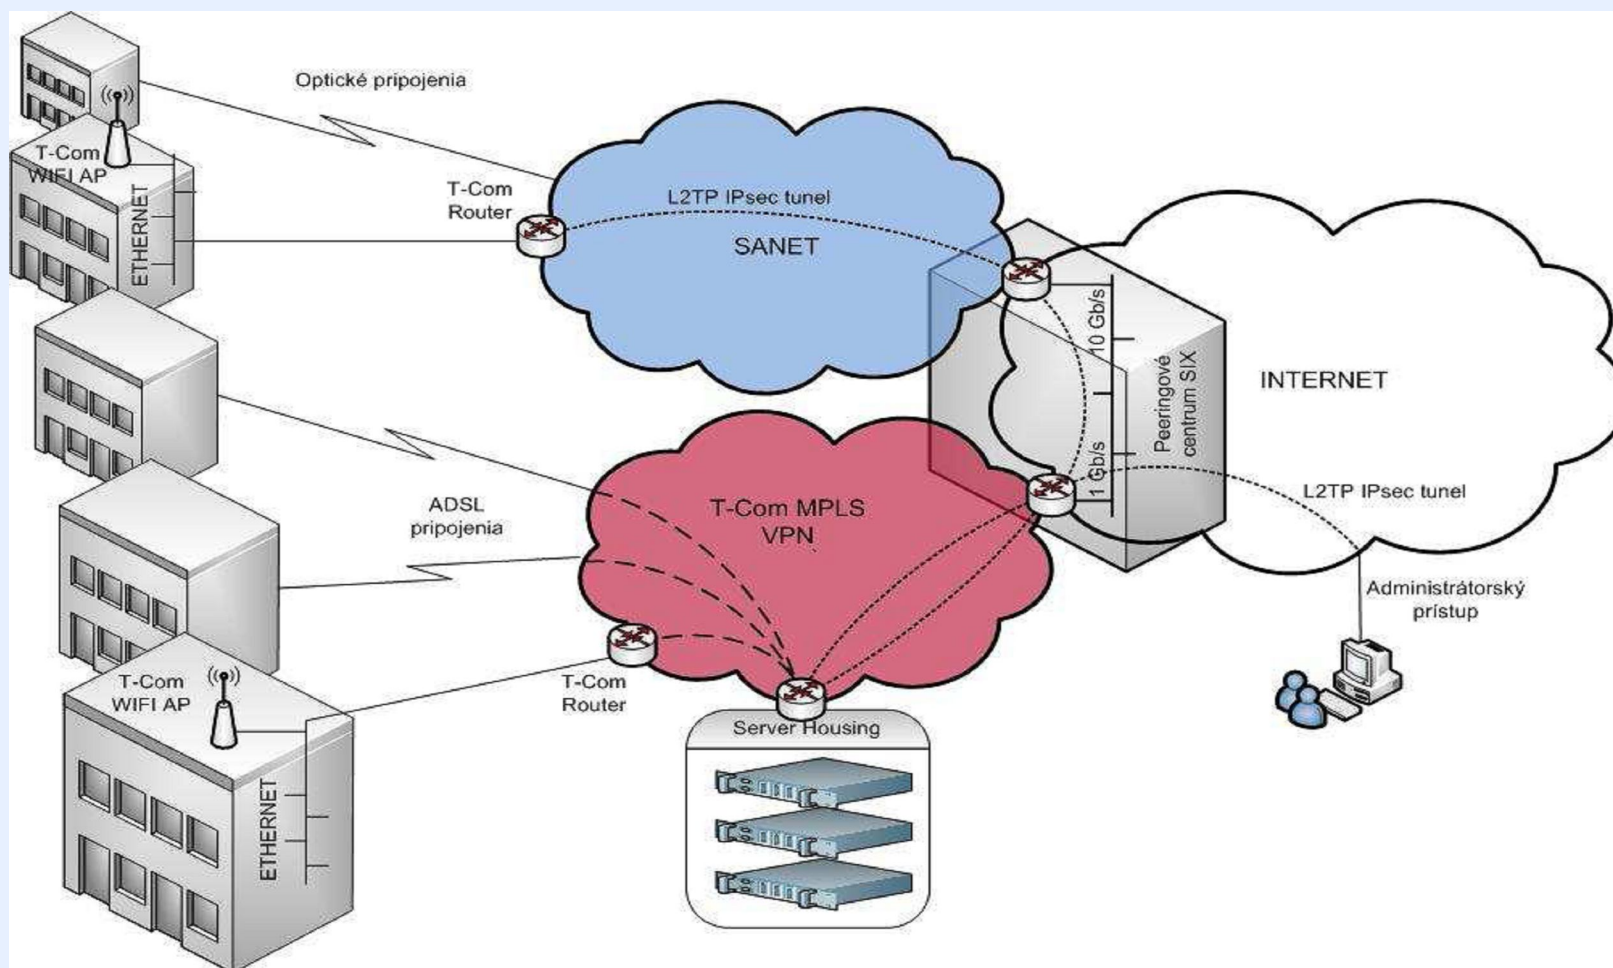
Optické pripojenia

T-Com WIFI AP

ETHERNET

T-Com Router

L2TP IPsec tunel

SANET

10 Gb/s

Peeringové centrum SIX

INTERNET

1 Gb/s

L2TP IPsec tunel

ADSL pripojenia

T-Com MPLS VPN

Administrátorský prístup

T-Com WIFI AP

T-Com Router

Server Housing

ETHERNET